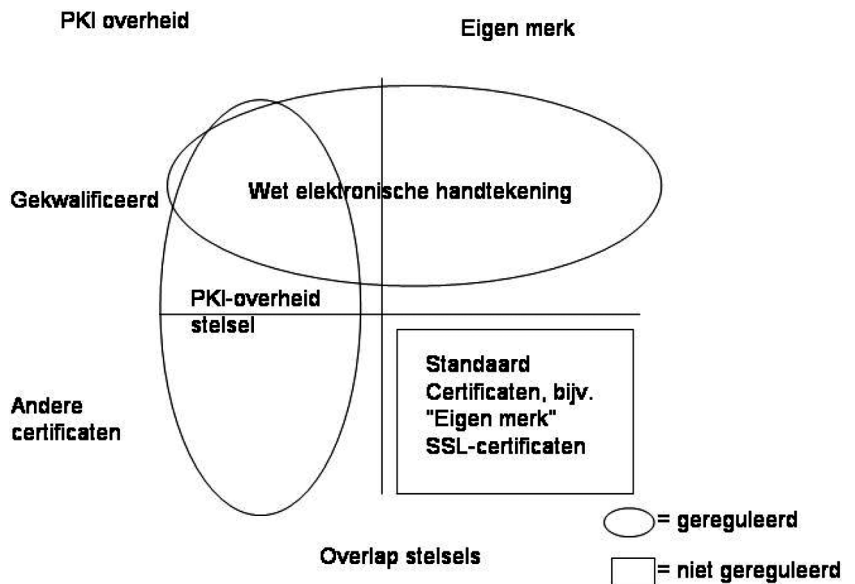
PKI overheid

Eigen merk

Gekwalificeerd

Wet elektronische handtekening

PKI-overheid stelsel

Andere certificaten

Standaard Certificaten, bijv. "Eigen merk" SSL-certificaten

= gereguleerd

Overlap stelsels

= niet gereguleerd